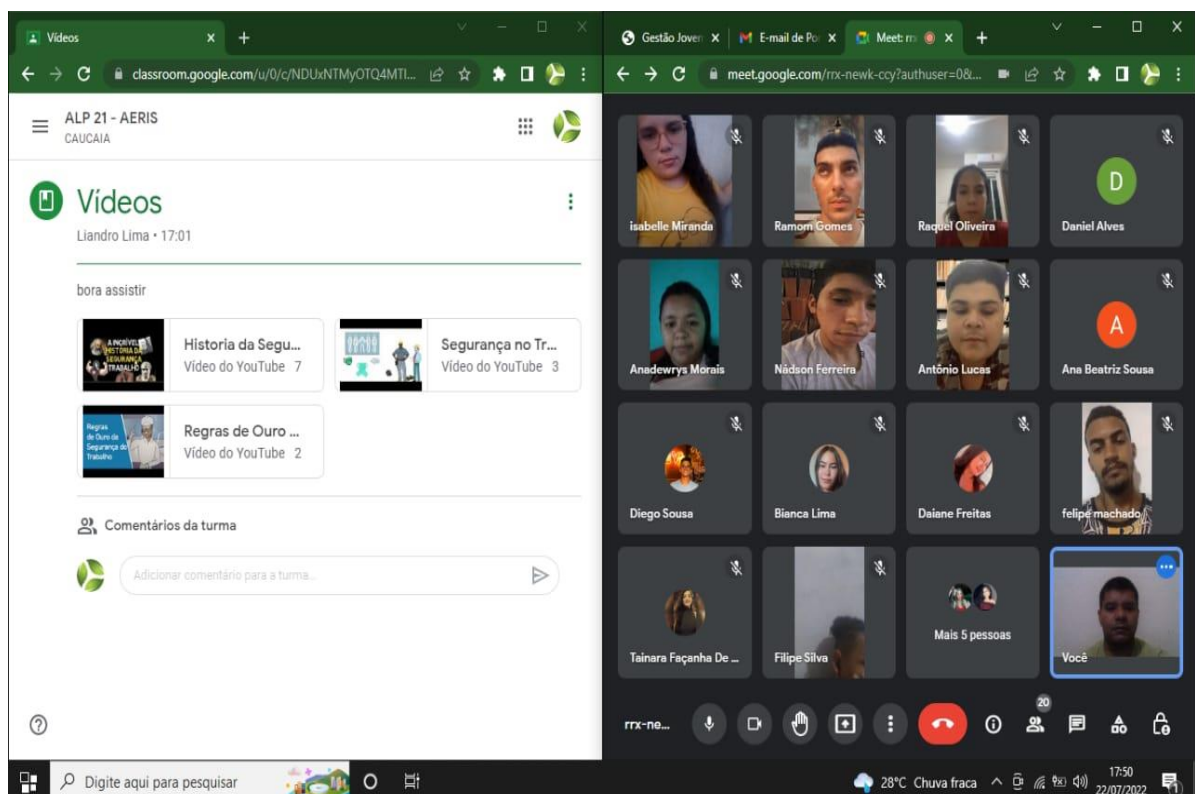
Vídeos

classroom.google.com/u/0/c/NDUxNTMyOTQ4MTI...

ALP 21 - AERIS
CAUCAIA

Vídeos
Liandro Lima • 17:01

bora assistir

A INCRÍVEL HISTÓRIA DA SEGURANÇA DO TRABALHO
Historia da Segu...
Vídeo do YouTube 7

Segurança no Tr...
Vídeo do YouTube 3

Regras de Ouro da Segurança do Trabalho
Regras de Ouro ...
Vídeo do YouTube 2

Comentários da turma

Adicionar comentário para a turma...

Gestão Jover
E-mail de Po
Meet: rr

meet.google.com/rrx-newk-ccy?authuser=0&...

isabelle Miranda
Ramom Gomes
Raquel Oliveira
D
Daniel Alves
Anadewrys Morais
Nadson Ferreira
Antônio Lucas
A
Ana Beatriz Sousa
Diego Sousa
Bianca Lima
Daiane Freitas
felipe machado
Tainara Façanha De ...
Filipe Silva
Mais 5 pessoas
Você

rrx-ne...
20

Digite aqui para pesquisar
28°C Chuva fraca
17:50
22/07/2022